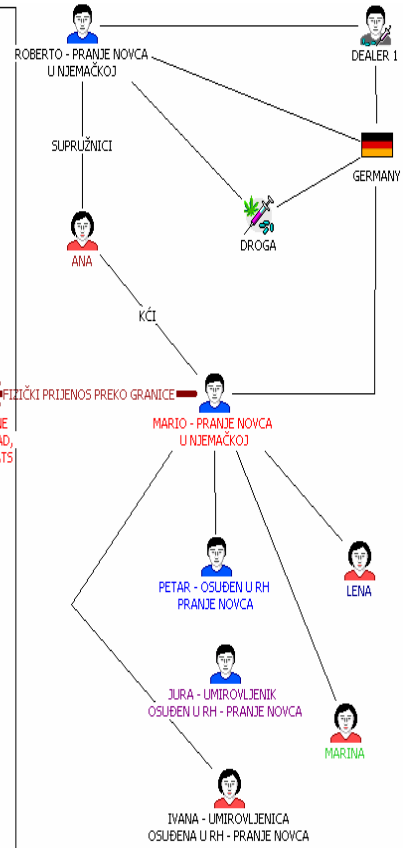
ROBERTO - PRANJE NOVCA U NJEMAČKOJ

DEALER 1

SUPRUŽNICI

GERMANY

DROGA

ANA

KĆI

FIZIČKI PRIJENOS PREKO GRANICE

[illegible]E
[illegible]AD,
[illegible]TS

MARIO - PRANJE NOVCA U NJEMAČKOJ

PETAR - OSUĐEN U RH PRANJE NOVCA

LENA

JURA - UMIROVLJENIK OSUĐEN U RH - PRANJE NOVCA

MARINA

IVANA - UMIROVLJENICA OSUĐENA U RH - PRANJE NOVCA